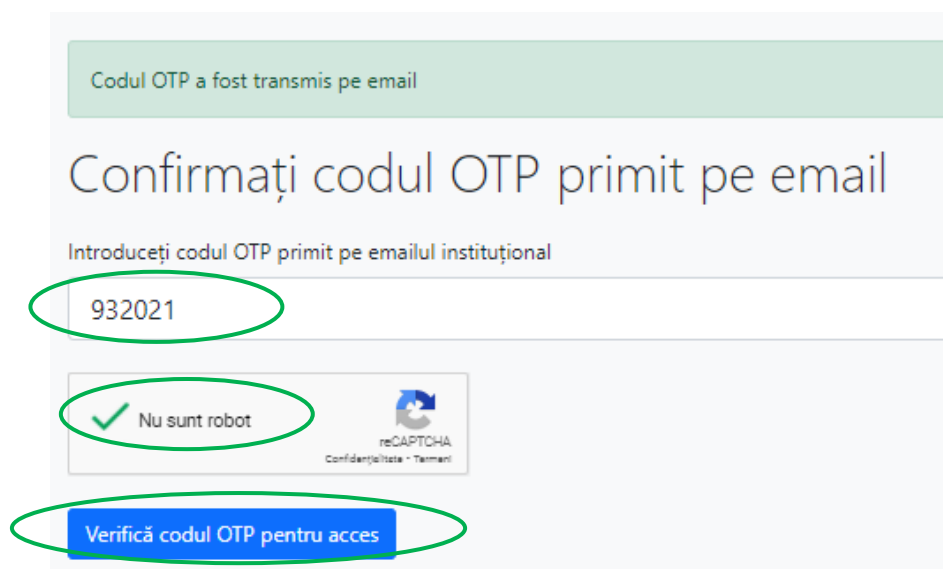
Codul OTP a fost transmis pe email

Confirmați codul OTP primit pe email

Introduceți codul OTP primit pe emailul instituțional

932021

Nu sunt robot

reCAPTCHA
Confidențialitate - Termeni

Verifică codul OTP pentru acces